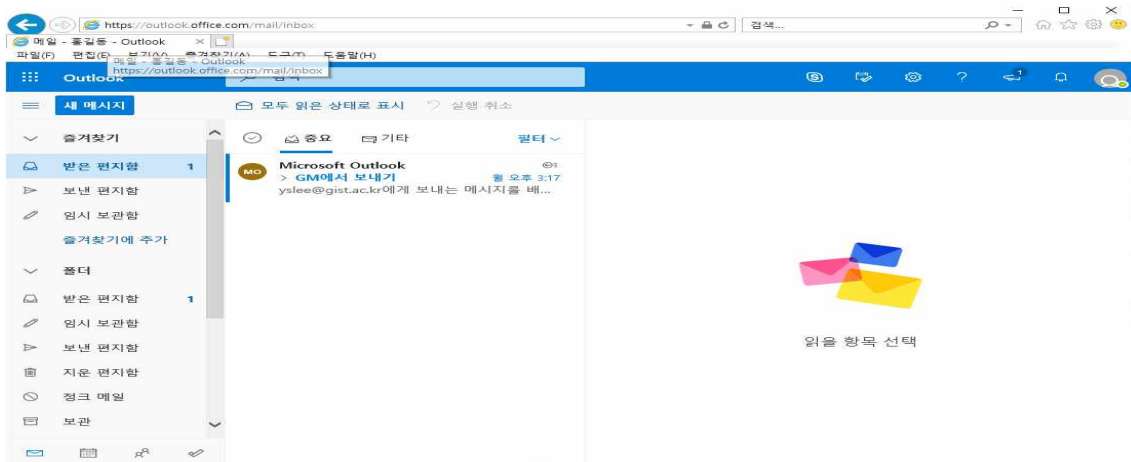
https://outlook.office.com/mail/inbox
검색...
메일 - 홍길동 - Outlook
파일(F) 편집(E) 보기(V) 즐겨찾기(A) 도구(T) 도움말(H)
메일 - 홍길동 - Outlook
https://outlook.office.com/mail/inbox
Outlook
검색
새 메시지
모두 읽은 상태로 표시 실행 취소
즐겨찾기
받은 편지함 1
보낸 편지함
임시 보관함
즐겨찾기에 추가
폴더
받은 편지함 1
임시 보관함
보낸 편지함
지운 편지함
정크 메일
보관
중요 기타 필터
MO
Microsoft Outlook
> GM에서 보내기 월 오후 3:17
yslee@gist.ac.kr에게 보내는 메시지를 배...
읽을 항목 선택